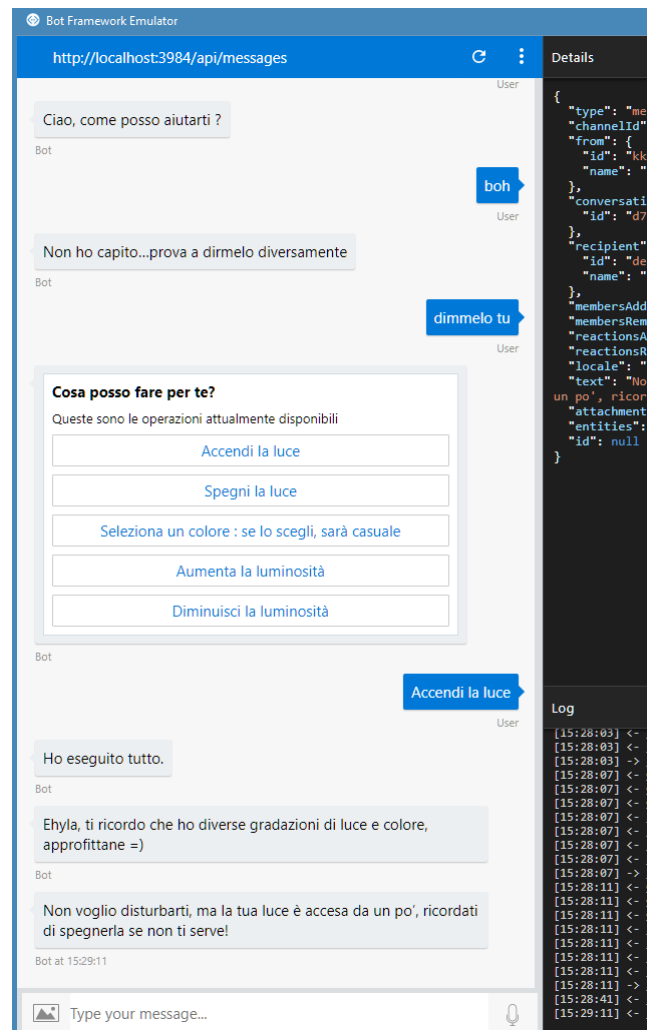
Bot Framework Emulator

http://localhost:3984/api/messages

User

Ciao, come posso aiutarti ?

Bot

boh

User

Non ho capito...prova a dirmelo diversamente

Bot

dimmelo tu

User

Cosa posso fare per te?

Queste sono le operazioni attualmente disponibili

Accendi la luce

Spegni la luce

Seleziona un colore : se lo scegli, sarà casuale

Aumenta la luminosità

Diminuisci la luminosità

Bot

Accendi la luce

User

Ho eseguito tutto.

Bot

Ehyla, ti ricordo che ho diverse gradazioni di luce e colore, approfittane =)

Bot

Non voglio disturbarti, ma la tua luce è accesa da un po', ricordati di spegnerla se non ti serve!

Bot at 15:29:11

Type your message...

Details

{
"type": "me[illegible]
"channelId"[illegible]
"from": {
"id": "kk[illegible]
"name": "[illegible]
},
"conversati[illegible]
"id": "d7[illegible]
},
"recipient"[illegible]
"id": "de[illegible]
"name": "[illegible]
},
"membersAdd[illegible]
"membersRem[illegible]
"reactionsA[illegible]
"reactionsR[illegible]
"locale": "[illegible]
"text": "No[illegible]
un po', ricor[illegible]
"attachment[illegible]
"entities":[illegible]
"id": null
}

Log

[15:28:03] <-
[15:28:03] <-
[15:28:03] ->
[15:28:07] <-
[15:28:07] <-
[15:28:07] <-
[15:28:07] <-
[15:28:07] <-
[15:28:07] <-
[15:28:07] <-
[15:28:07] <-
[15:28:07] ->
[15:28:11] <-
[15:28:11] <-
[15:28:11] <-
[15:28:11] <-
[15:28:11] <-
[15:28:11] <-
[15:28:11] <-
[15:28:11] <-
[15:28:11] ->
[15:28:41] <-
[15:29:11] <-